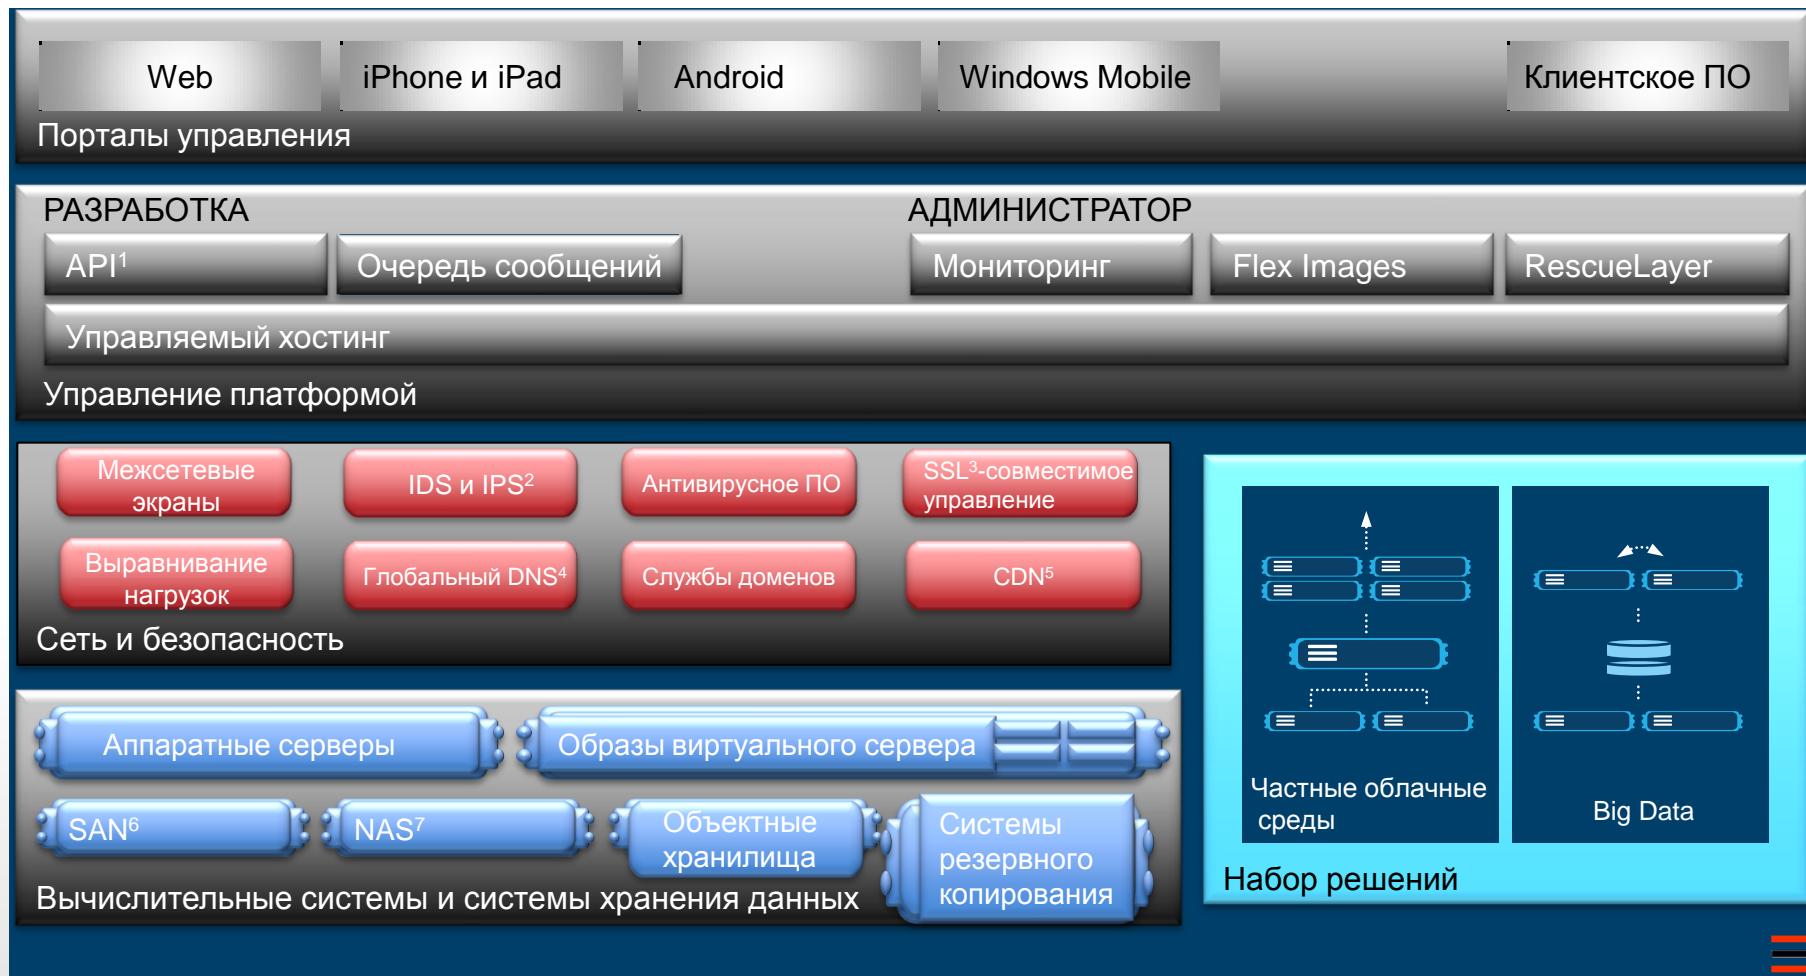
Web
iPhone и iPad
Android
Windows Mobile
Клиентское ПО
Порталы управления

РАЗРАБОТКА
АДМИНИСТРАТОР
API$^1$
Очередь сообщений
Мониторинг
Flex Images
RescueLayer
Управляемый хостинг
Управление платформой

Межсетевые экраны
IDS и IPS$^2$
Антивирусное ПО
SSL$^3$-совместимое управление
Выравнивание нагрузок
Глобальный DNS$^4$
Службы доменов
CDN$^5$
Сеть и безопасность

Частные облачные среды
Big Data
Набор решений

Аппаратные серверы
Образы виртуального сервера
SAN$^6$
NAS$^7$
Объектные хранилища
Системы резервного копирования
Вычислительные системы и системы хранения данных